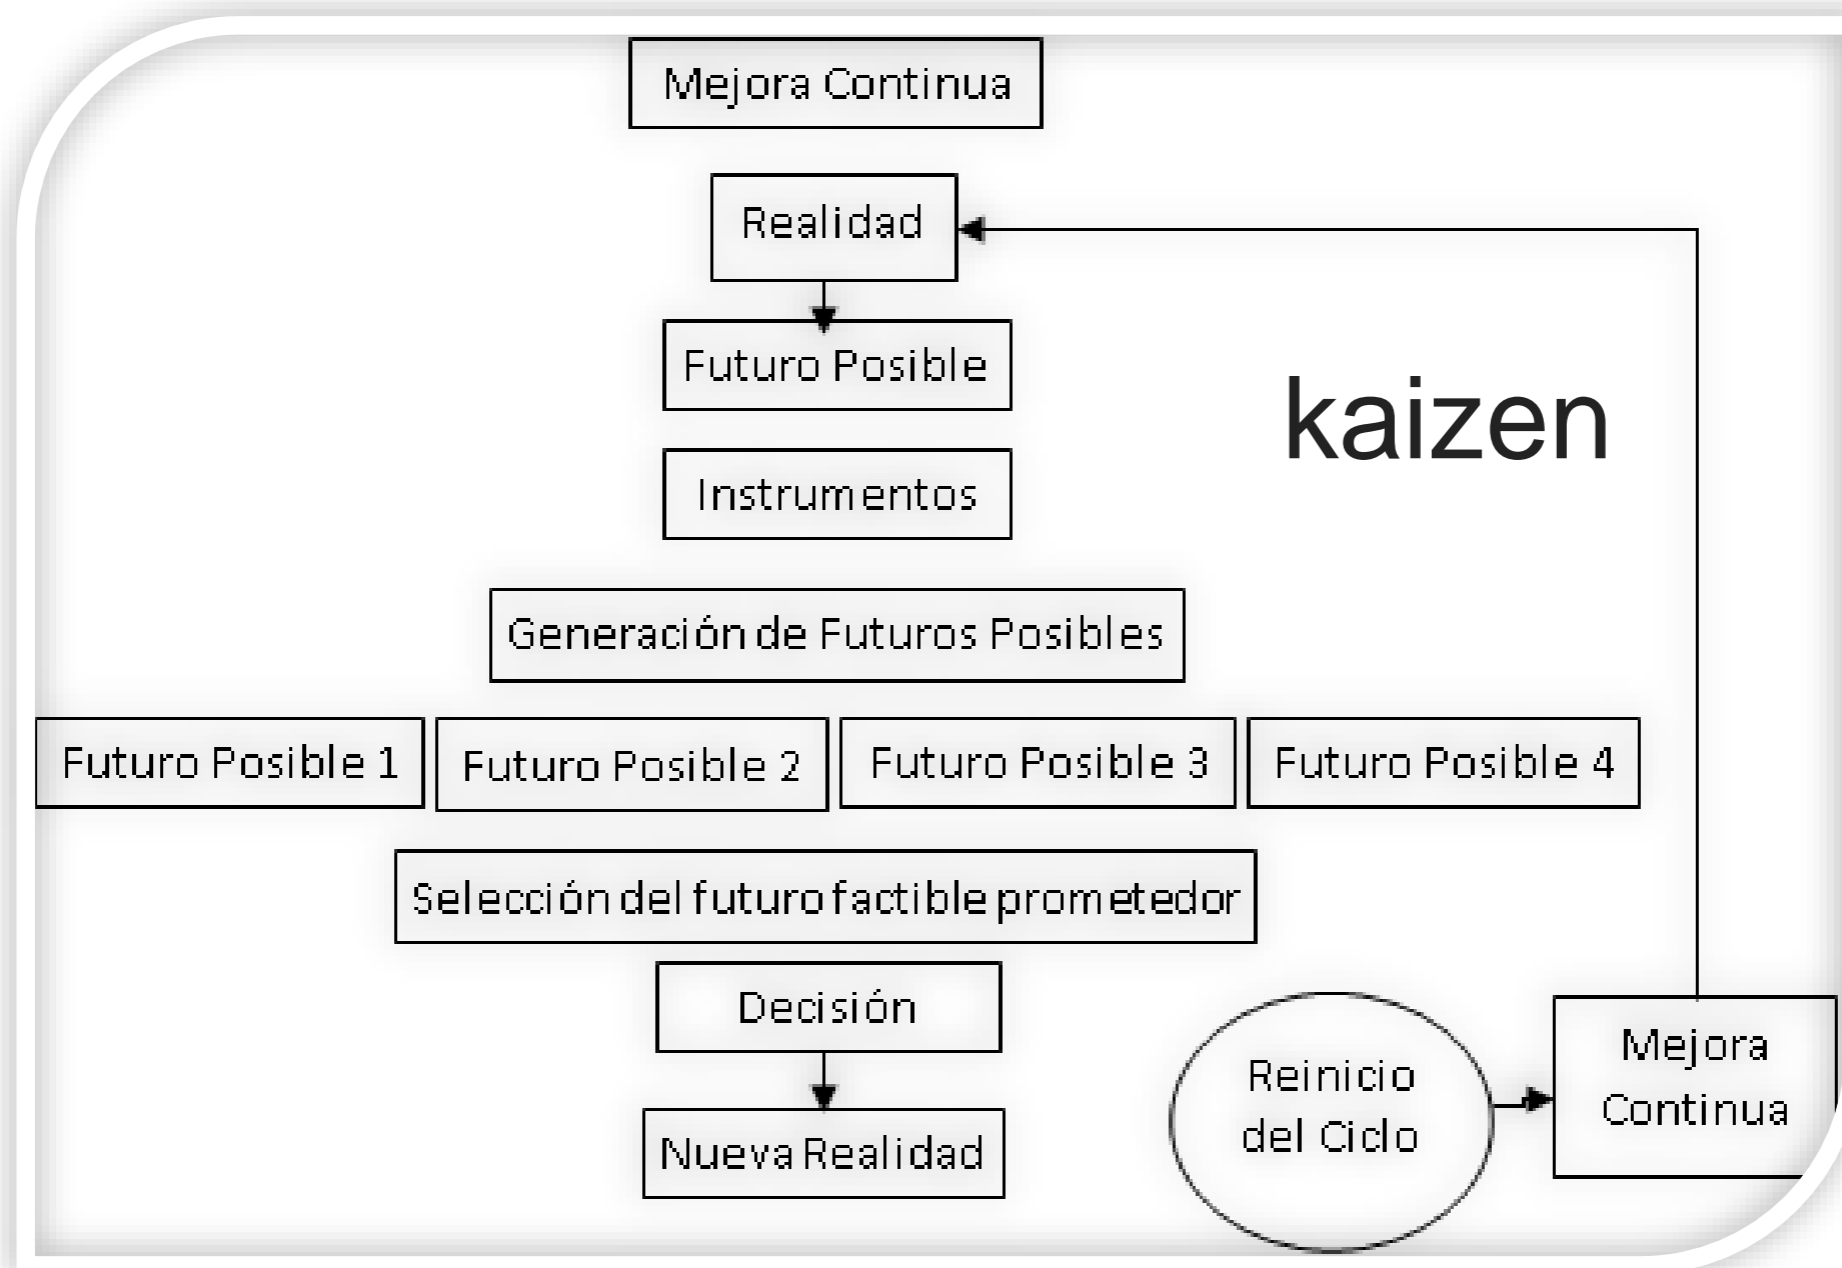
Mejora Continua

Realidad

Futuro Posible

kaizen

Instrumentos

Generación de Futuros Posibles

Futuro Posible 1

Futuro Posible 2

Futuro Posible 3

Futuro Posible 4

Selección del futuro factible prometedor

Decisión

Nueva Realidad

Reinicio del Ciclo

Mejora Continua